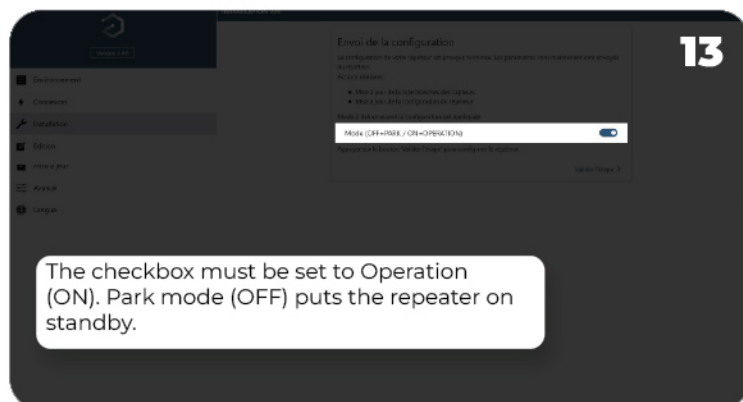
13

Version 1.0.0

Environnement
Connexion
Installation
Édition
Mise à jour
Avancé
Langue

Envoi de la configuration

La configuration de votre répéteur va pouvoir contrôler les paramètres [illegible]

Actions réalisées :

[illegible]
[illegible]

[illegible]

Mode (OFF=PARK / ON=OPERATION)

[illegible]

Valider l'étape 5

The checkbox must be set to Operation (ON). Park mode (OFF) puts the repeater on standby.